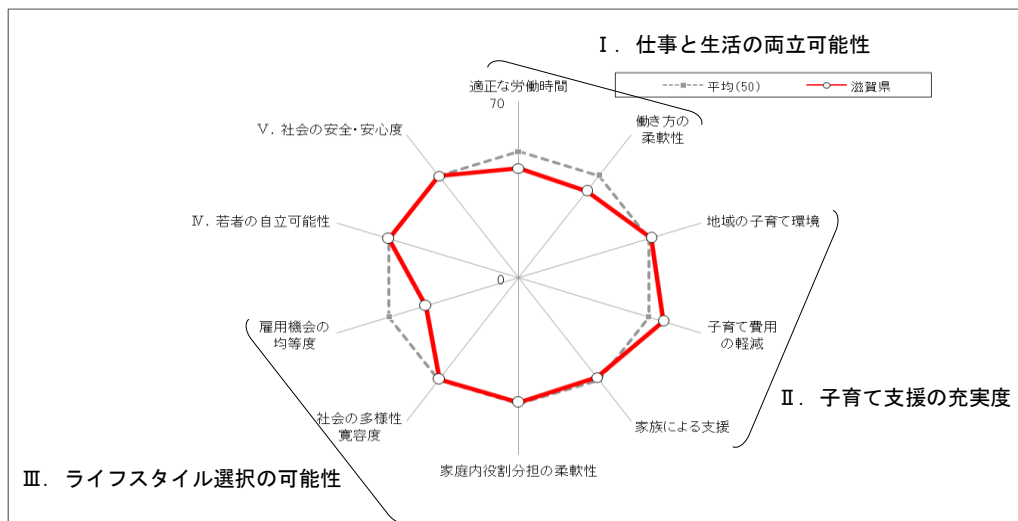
Ⅰ．仕事と生活の両立可能性

平均(50)

滋賀県

適正な労働時間

70

働き方の柔軟性

Ⅴ．社会の安全・安心度

地域の子育て環境

Ⅳ．若者の自立可能性

0

子育て費用の軽減

雇用機会の均等度

Ⅱ．子育て支援の充実度

社会の多様性寛容度

家族による支援

家庭内役割分担の柔軟性

Ⅲ．ライフスタイル選択の可能性